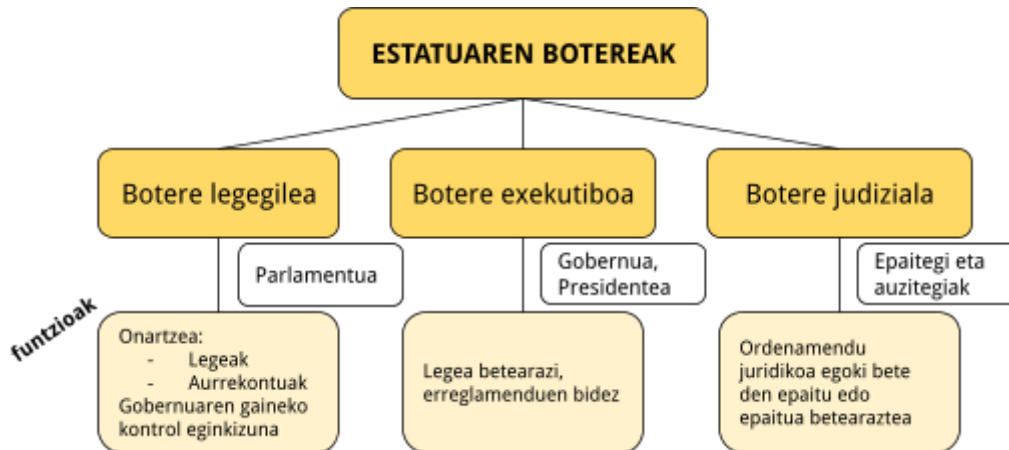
ESTATUAREN BOTEREAK

Botere legegilea

Parlamentua

funtzioak

Onartzea:
- Legeak
- Aurrekontuak
Gobernuaren gaineko kontrol eginkizuna

Botere exekutiboa

Gobernua, Presidentea

Legea betearazi, erreglamenduen bidez

Botere judiziala

Epaitegi eta auzitegiak

Ordenamendu juridikoa egoki bete den epaitu edo epaitua betearaztea